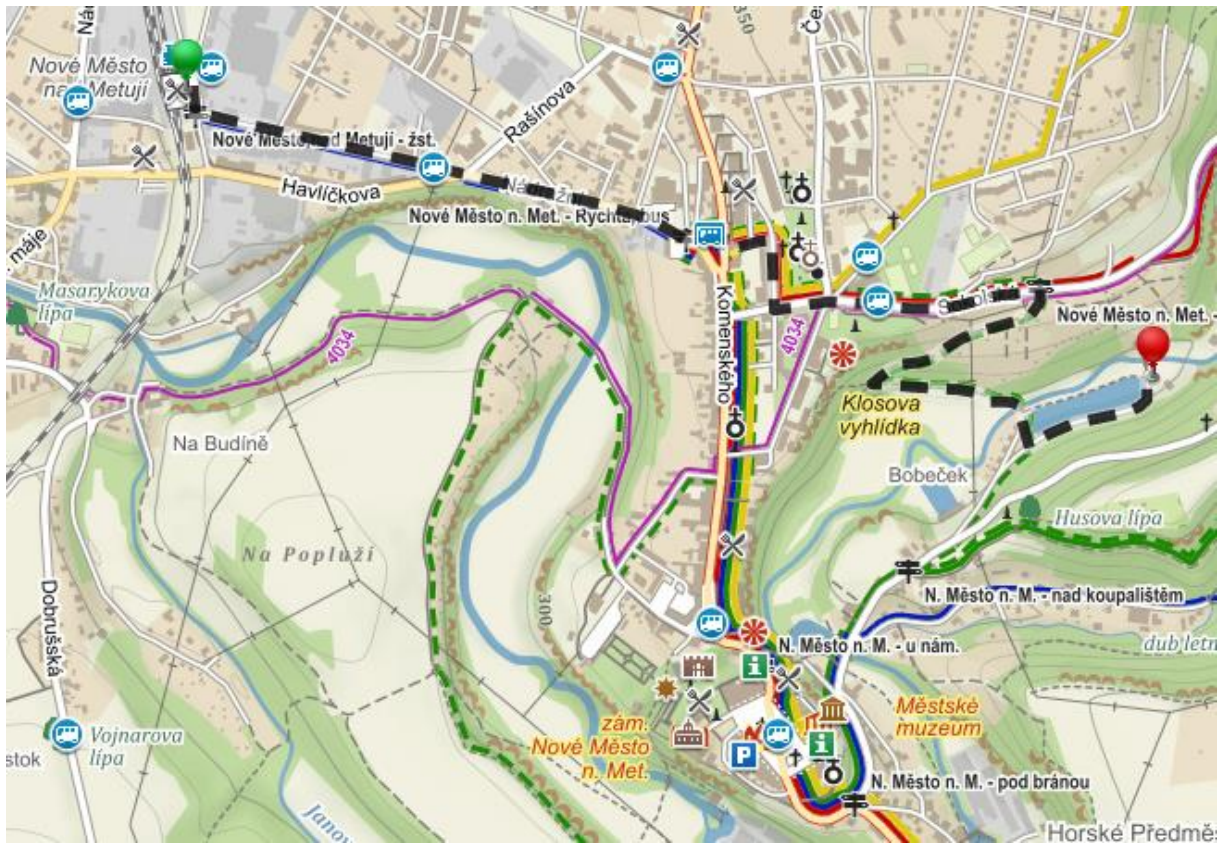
Nová Město nad Metují
Nové Město nad Metují - žst.
Rašínova
Havlíčkova
Nové Město n. Met. - Rychtahous
350
Masarykova lípa
máje
4034
Komenského
4034
Nové Město n. Met. -
Klosova vyhlídka
Na Budíně
Bobeček
Husova lípa
Na Popluží
300
Dobrušská
N. Město n. M. - nad koupalištěm
N. Město n. M. - u nám.
dub letn
Městské muzeum
zám. Nové Město n. Met.
Vojnarova lípa
stok
N. Město n. M. - pod bránou
Horské Předměs
Janov